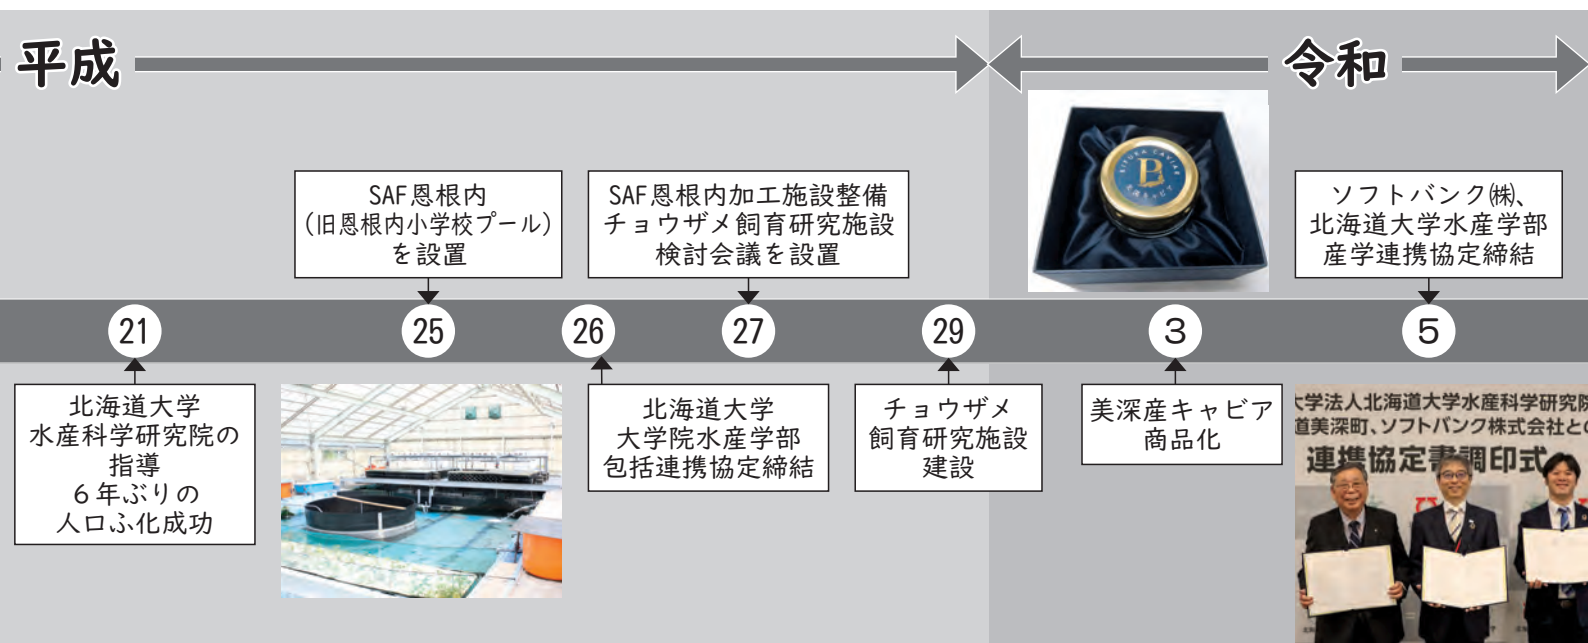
平成

令和

SAF恩根内
（旧恩根内小学校プール）
を設置

SAF恩根内加工施設整備
チョウザメ飼育研究施設
検討会議を設置

ソフトバンク㈱、
北海道大学水産学部
産学連携協定締結

21

25

26

27

29

3

5

北海道大学
水産科学研究院の
指導
６年ぶりの
人口ふ化成功

北海道大学
大学院水産学部
包括連携協定締結

チョウザメ
飼育研究施設
建設

美深産キャビア
商品化

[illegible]学法人北海道大学水産科学研究院
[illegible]道美深町、ソフトバンク株式会社と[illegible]
連携協定書調印式